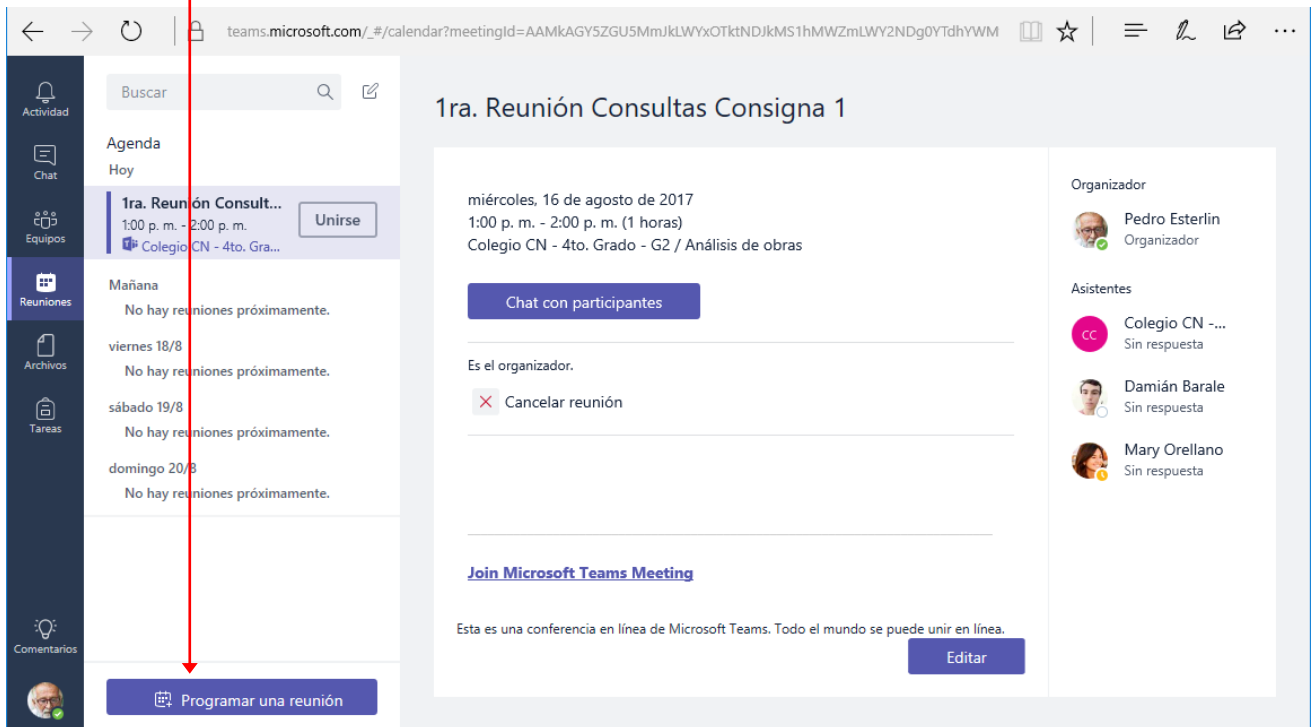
teams.microsoft.com/_#/calendar?meetingId=AAMkAGY5ZGU5MmJkLWYxOTktNDJkMS1hMWZmLWY2NDg0YTdhYWM

Actividad
Chat
Equipos
Reuniones
Archivos
Tareas
Comentarios

Buscar

Agenda
Hoy
1ra. Reunión Consult...
1:00 p. m. - 2:00 p. m.
Colegio CN - 4to. Gra...
Unirse

Mañana
No hay reuniones próximamente.
viernes 18/8
No hay reuniones próximamente.
sábado 19/8
No hay reuniones próximamente.
domingo 20/8
No hay reuniones próximamente.

Programar una reunión

1ra. Reunión Consultas Consigna 1

miércoles, 16 de agosto de 2017
1:00 p. m. - 2:00 p. m. (1 horas)
Colegio CN - 4to. Grado - G2 / Análisis de obras

Chat con participantes

Es el organizador.
Cancelar reunión

Join Microsoft Teams Meeting

Esta es una conferencia en línea de Microsoft Teams. Todo el mundo se puede unir en línea.

Editar

Organizador
Pedro Esterlin
Organizador

Asistentes
CC
Colegio CN -...
Sin respuesta
Damián Barale
Sin respuesta
Mary Orellano
Sin respuesta